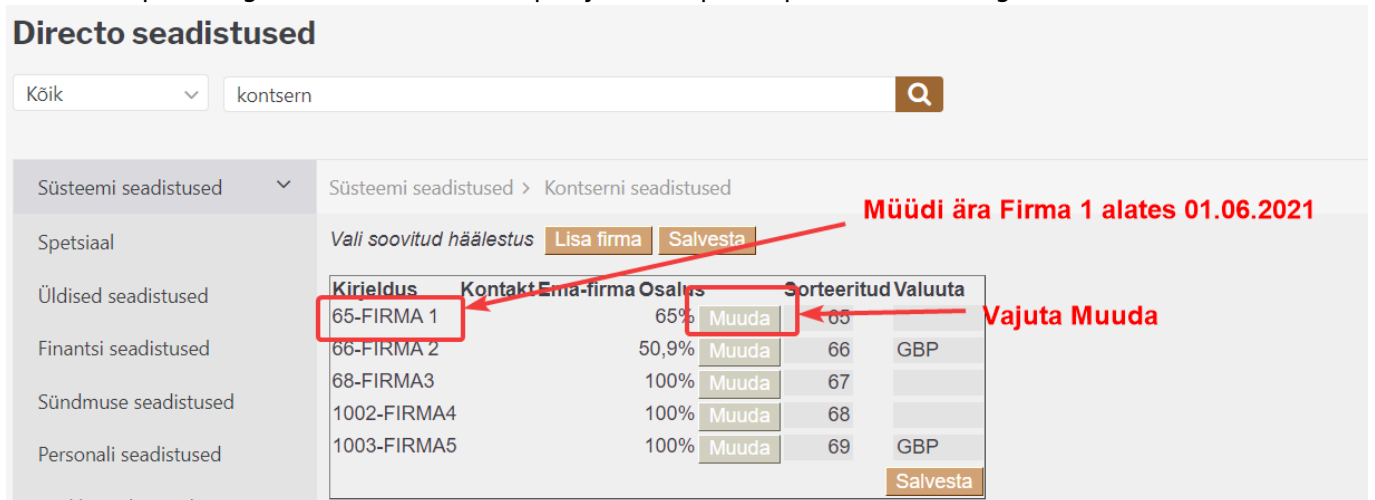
Directo seadistused

Kõik

kontsern

Süsteemi seadistused

Spetsiaal

Üldised seadistused

Finantsi seadistused

Sündmuse seadistused

Personali seadistused

Süsteemi seadistused > Kontserni seadistused

Müüdi ära Firma 1 alates 01.06.2021

Vali soovitud häälestus Lisa firma Salvesta

| Kirjeldus | Kontakt | Ema-firma | Osalus | | Sorteeritud | Valuuta |
|---|---|---|---|---|---|---|
| 65-FIRMA 1 | | | 65% | Muuda | 65 | |
| 66-FIRMA 2 | | | 50,9% | Muuda | 66 | GBP |
| 68-FIRMA3 | | | 100% | Muuda | 67 | |
| 1002-FIRMA4 | | | 100% | Muuda | 68 | |
| 1003-FIRMA5 | | | 100% | Muuda | 69 | GBP |

Salvesta

Vajuta Muuda